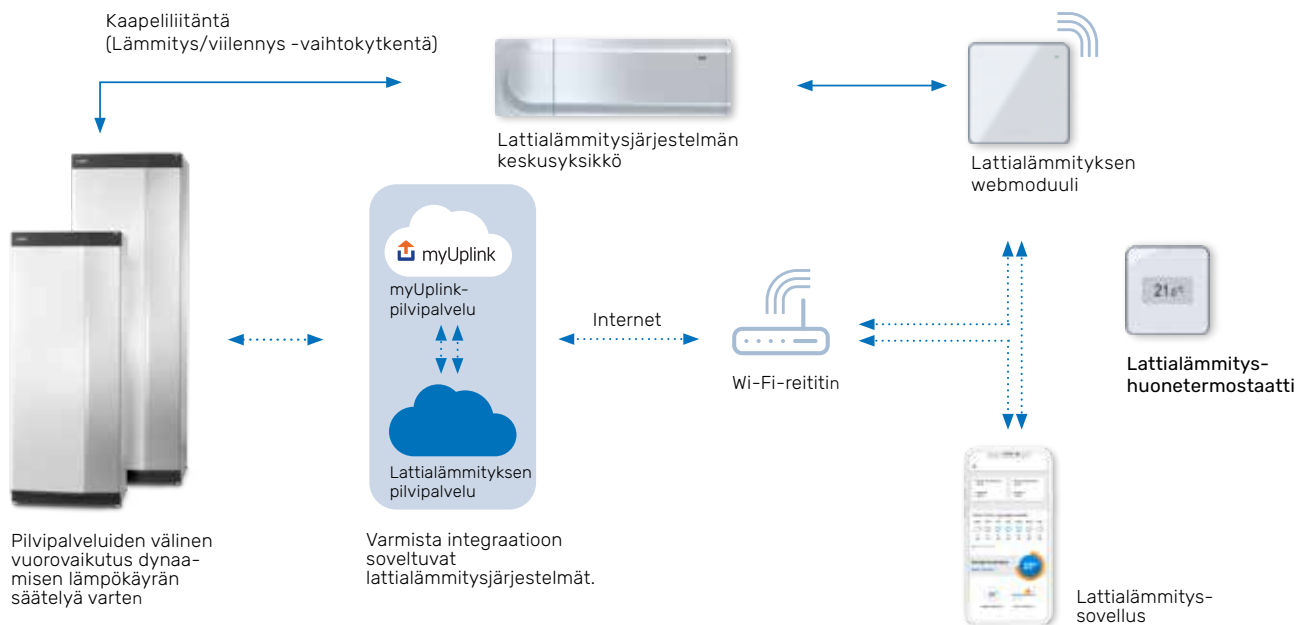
Kaapeliliitäntä
(Lämmitys/viilennys -vaihtokytkentä)

Lattialämmitysjärjestelmän keskusyksikkö

Lattialämmityksen webmoduuli

myUplink

myUplink-pilvipalvelu

Lattialämmityksen pilvipalvelu

Internet

Wi-Fi-reititin

21.5°

Lattialämmitys-huonetermostaatti

Pilvipalveluiden välinen vuorovaikutus dynaamisen lämpökäyrän säätelyä varten

Varmista integraatioon soveltuvat lattialämmitysjärjestelmät.

Lattialämmitys-sovellus